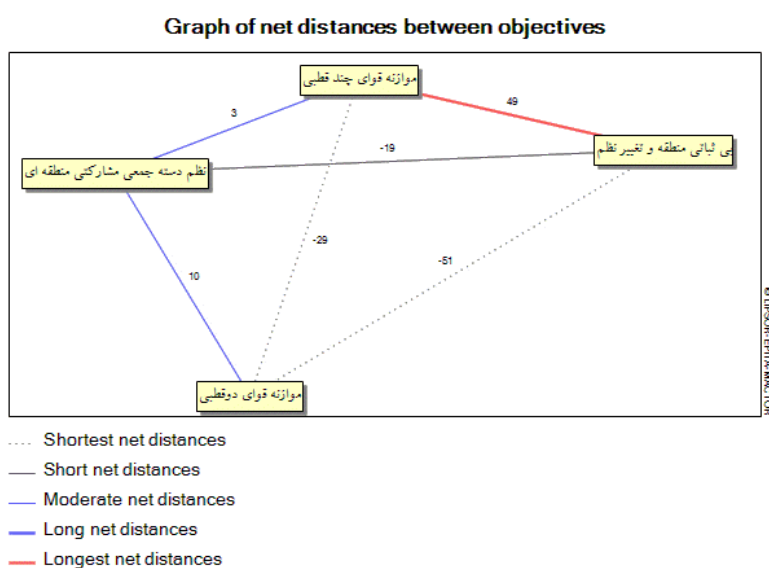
Graph of net distances between objectives

موازنه قوای چند قطبی

نظم دسته جمعی مشارکتی منطقه ای

بی ثباتی منطقه و تغییر نظم

موازنه قوای دوقطبی

3

49

-19

-29

10

-51

©LIPSOR-EPITA-MACTOR

Shortest net distances

Short net distances

Moderate net distances

Long net distances

Longest net distances